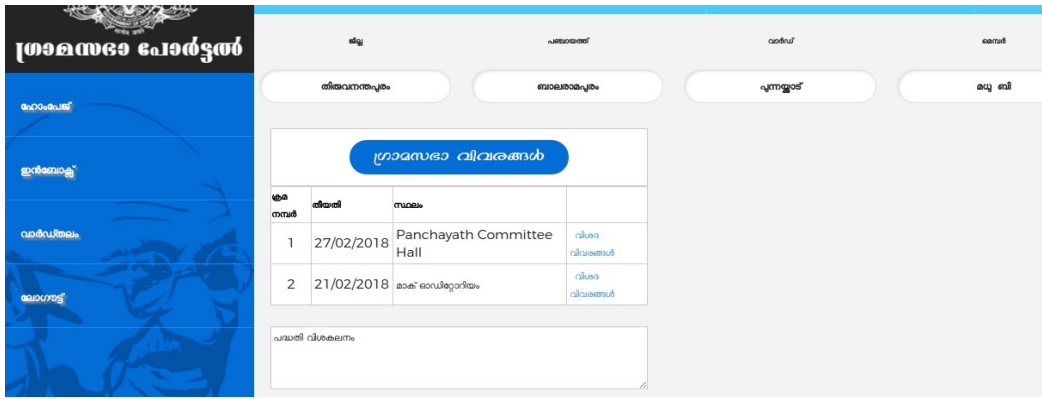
ഗ്രാമസഭ പോർട്ടൽ

ഹോംപേജ്

ഇൻബോക്സ്

വാർഡ്തലം

ലോഗൗട്ട്

ജില്ല | പഞ്ചായത്ത് | വാർഡ് | മെമ്പർ

തിരുവനന്തപുരം | ബാലരാമപുരം | പുന്നയ്ക്കാട് | മധു ബി

ഗ്രാമസഭ വിവരങ്ങൾ

| ക്രമ നമ്പർ | തീയതി | സ്ഥലം | |
|---|---|---|---|
| 1 | 27/02/2018 | Panchayath Committee Hall | വിശദ വിവരങ്ങൾ |
| 2 | 21/02/2018 | മാക് ഓഡിറ്റോറിയം | വിശദ വിവരങ്ങൾ |

പദ്ധതി വിശകലനം